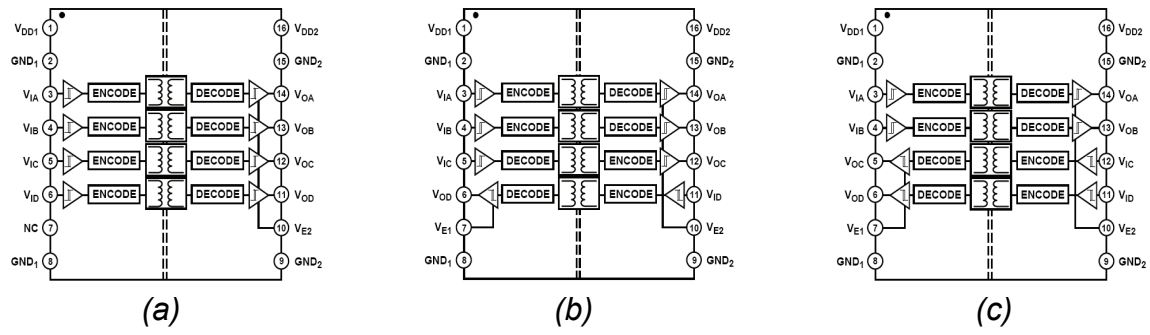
$V_{DD1}$ 1
$GND_1$ 2
$V_{IA}$ 3
$V_{IB}$ 4
$V_{IC}$ 5
$V_{ID}$ 6
NC 7
$GND_1$ 8
ENCODE
ENCODE
ENCODE
ENCODE
DECODE
DECODE
DECODE
DECODE
16 $V_{DD2}$
15 $GND_2$
14 $V_{OA}$
13 $V_{OB}$
12 $V_{OC}$
11 $V_{OD}$
10 $V_{E2}$
9 $GND_2$
(a)

$V_{DD1}$ 1
$GND_1$ 2
$V_{IA}$ 3
$V_{IB}$ 4
$V_{IC}$ 5
$V_{OD}$ 6
$V_{E1}$ 7
$GND_1$ 8
ENCODE
ENCODE
ENCODE
DECODE
DECODE
DECODE
DECODE
ENCODE
16 $V_{DD2}$
15 $GND_2$
14 $V_{OA}$
13 $V_{OB}$
12 $V_{OC}$
11 $V_{ID}$
10 $V_{E2}$
9 $GND_2$
(b)

$V_{DD1}$ 1
$GND_1$ 2
$V_{IA}$ 3
$V_{IB}$ 4
$V_{OC}$ 5
$V_{OD}$ 6
$V_{E1}$ 7
$GND_1$ 8
ENCODE
ENCODE
DECODE
DECODE
DECODE
DECODE
ENCODE
ENCODE
16 $V_{DD2}$
15 $GND_2$
14 $V_{OA}$
13 $V_{OB}$
12 $V_{IC}$
11 $V_{ID}$
10 $V_{E2}$
9 $GND_2$
(c)